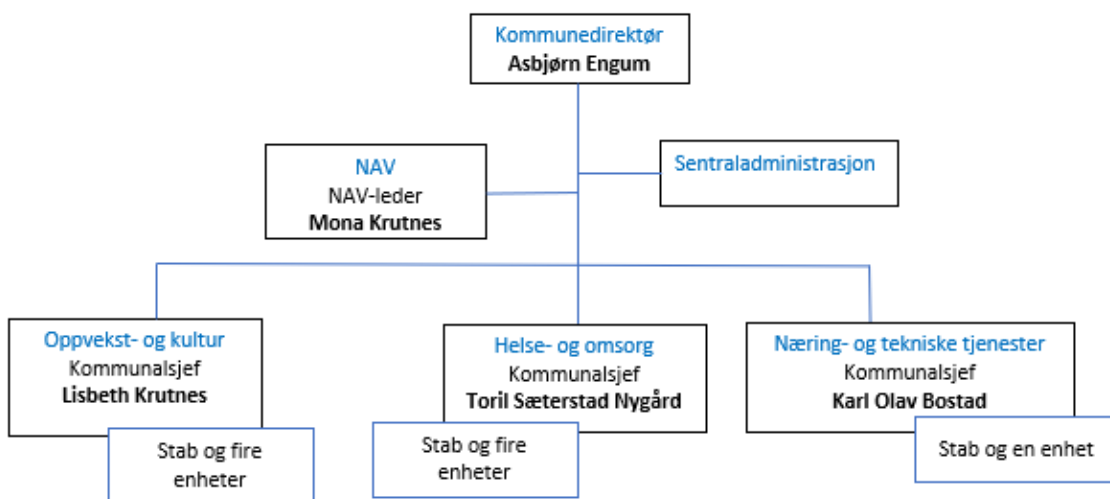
Kommunedirektør
Asbjørn Engum

NAV
NAV-leder
Mona Krutnes

Sentraladministrasjon

Oppvekst- og kultur
Kommunalsjef
Lisbeth Krutnes

Stab og fire enheter

Helse- og omsorg
Kommunalsjef
Toril Sæterstad Nygård

Stab og fire enheter

Næring- og tekniske tjenester
Kommunalsjef
Karl Olav Bostad

Stab og en enhet